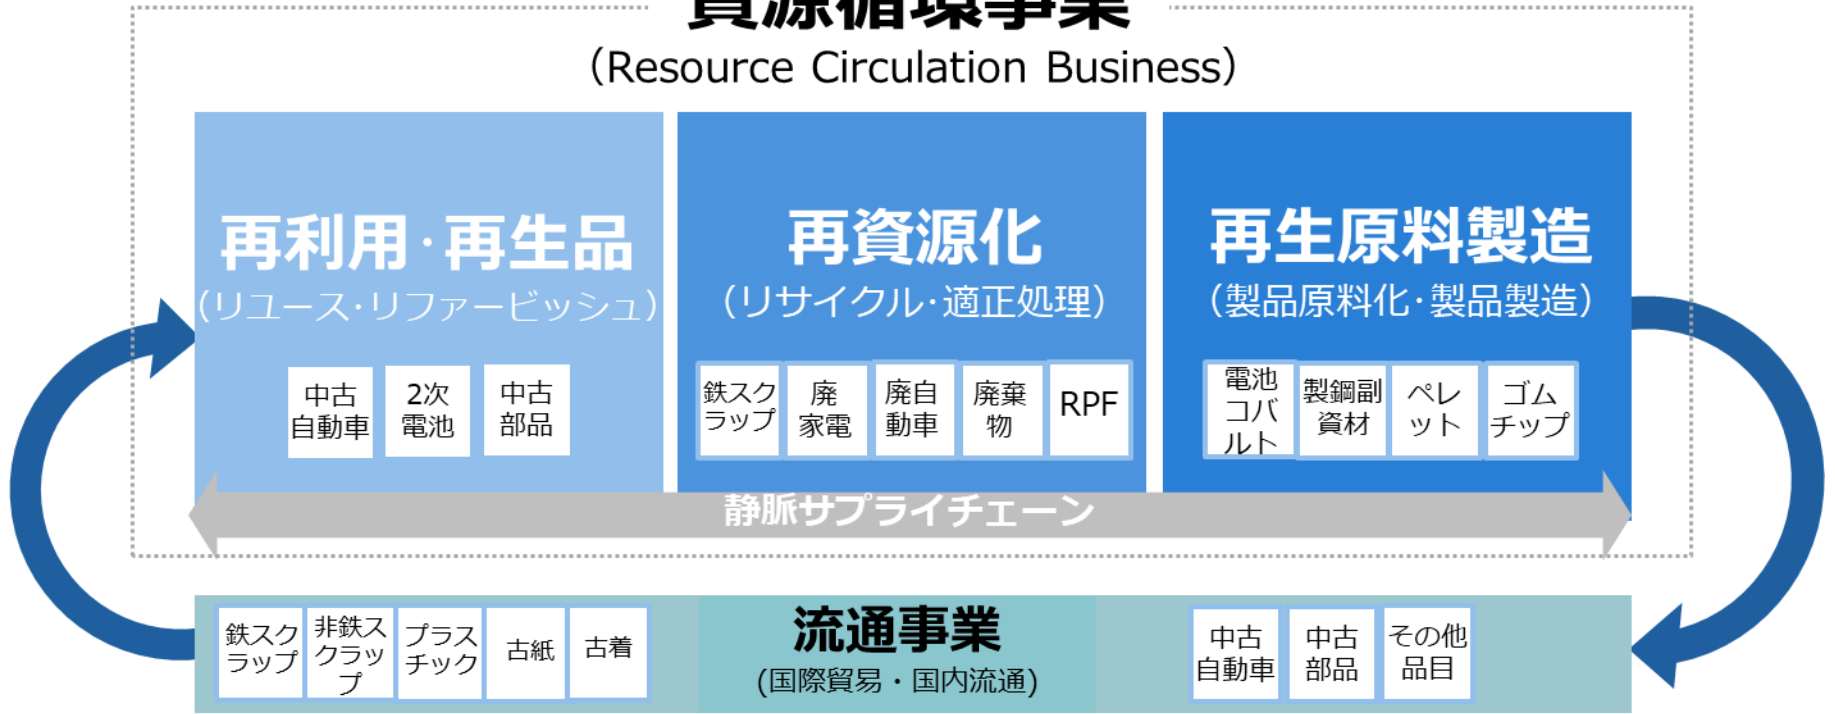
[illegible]
(Resource Circulation Business)

再利用·再生品
(リユース·リファービッシュ)

中古自動車
2次電池
中古部品

再資源化
(リサイクル·適正処理)

鉄スクラップ
廃家電
廃自動車
廃棄物
RPF

再生原料製造
(製品原料化·製品製造)

電池コバルト
製鋼副資材
ペレット
ゴムチップ

静脈サプライチェーン

鉄スクラップ
非鉄スクラップ
プラスチック
古紙
古着

流通事業
(国際貿易・国内流通)

中古自動車
中古部品
その他品目